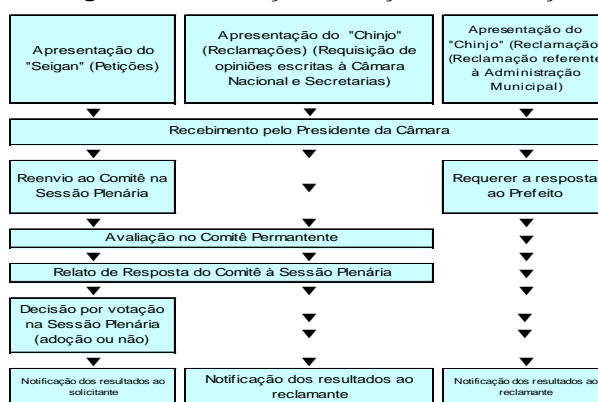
Apresentação do "Seigan" (Petições)

Apresentação do "Chinjo" (Reclamações) (Requisição de opiniões escritas à Câmara Nacional e Secretarias)

Apresentação do "Chinjo" (Reclamaçã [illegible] (Reclamação referent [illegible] à Administração Municipal)

Recebimento pelo Presidente da Câmara

Reenvio ao Comitê na Sessão Plenária

Requerer a respost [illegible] ao Prefeito

Avaliação no Comitê Permanente

Relato de Resposta do Comitê à Sessão Plenária

Decisão por votação na Sessão Plenária (adoção ou não)

Notificação dos resultados ao solicitante

Notificação dos resultados ao reclamante

Notificação dos resultados ao reclamante